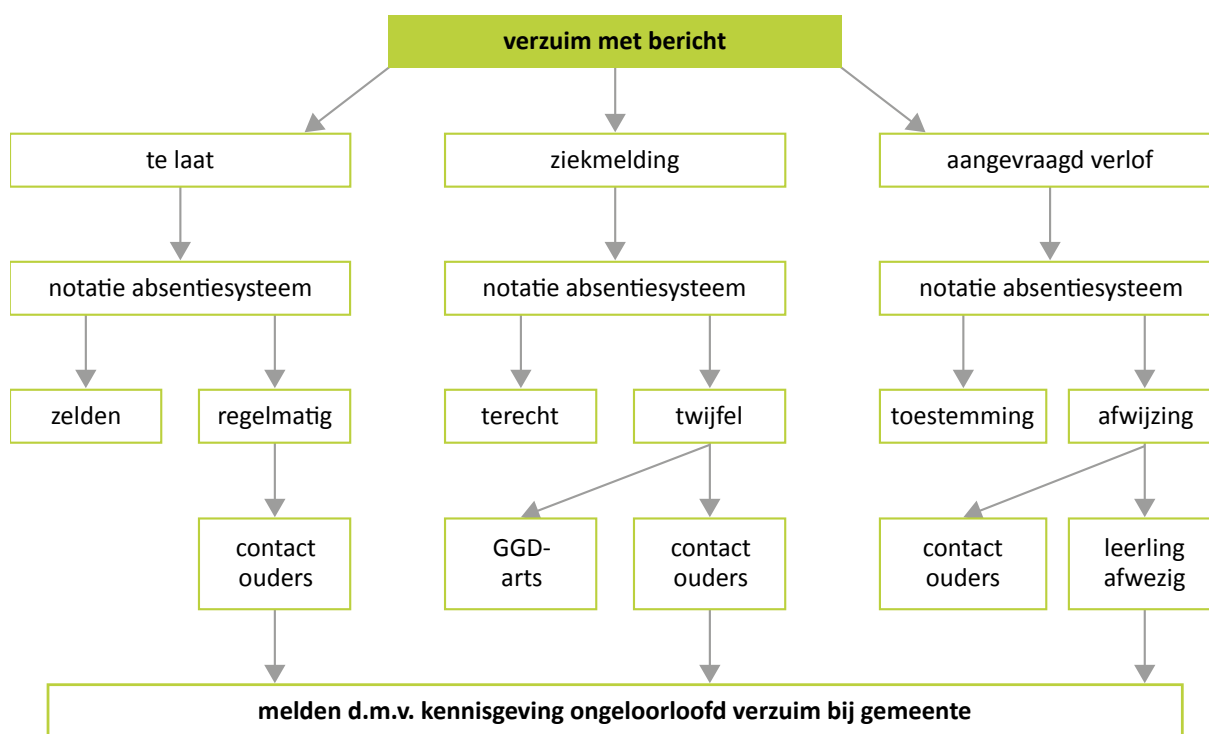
verzuim met bericht

te laat

notatie absentiesysteem

zelden

regelmatig

contact ouders

ziekmelding

notatie absentiesysteem

terecht

twijfel

GGD-arts

contact ouders

aangevraagd verlof

notatie absentiesysteem

toestemming

afwijzing

contact ouders

leerling afwezig

melden d.m.v. kennisgeving ongeloorloofd verzuim bij gemeente